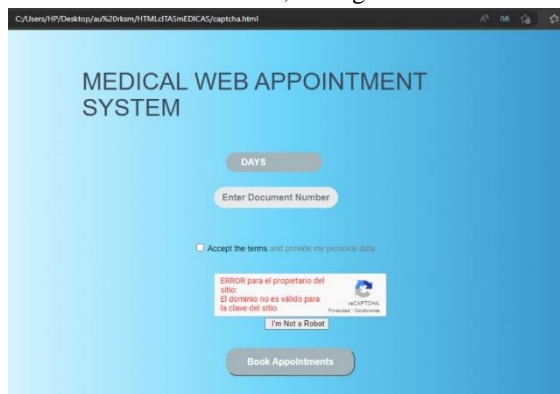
C:/Users/HP/Desktop/au%20rksm/HTMLcITASmEDICAS/captcha.html

MEDICAL WEB APPOINTMENT SYSTEM

DAYS

Enter Document Number

Accept the terms and provide my personal data

ERROR para el propietario del sitio:
El dominio no es válido para la clave del sitio

reCAPTCHA
Privacidad - Condiciones

I'm Not a Robot

Book Appointments